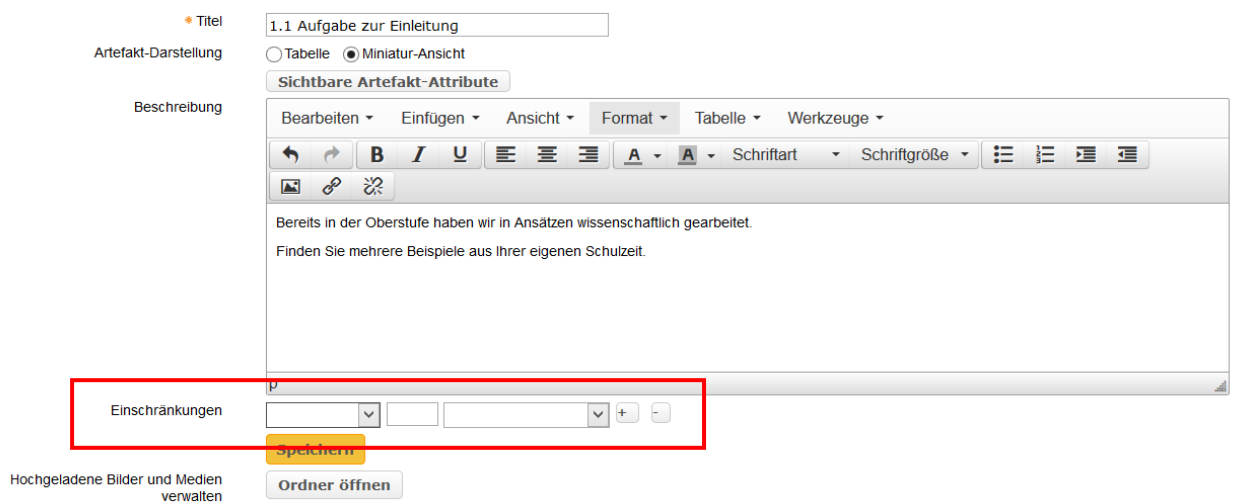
* Titel 1.1 Aufgabe zur Einleitung

Artefakt-Darstellung Tabelle Miniatur-Ansicht

Sichtbare Artefakt-Attribute

Beschreibung

Bearbeiten Einfügen Ansicht Format Tabelle Werkzeuge

A A Schriftart Schriftgröße

Bereits in der Oberstufe haben wir in Ansätzen wissenschaftlich gearbeitet.

Finden Sie mehrere Beispiele aus Ihrer eigenen Schulzeit.

p

Einschränkungen + -

Speichern

Hochgeladene Bilder und Medien verwalten

Ordner öffnen